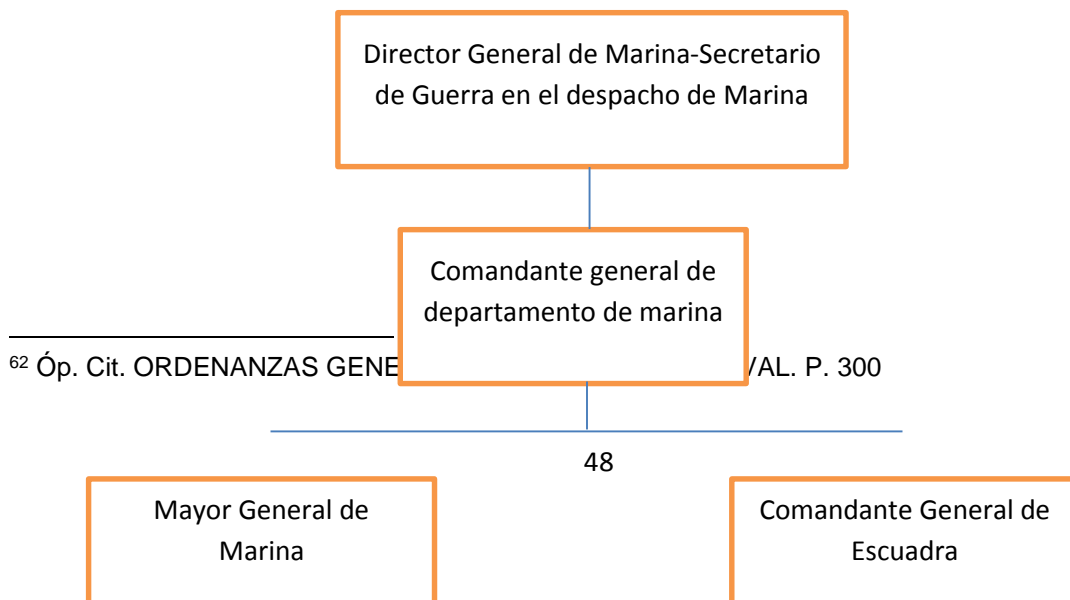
Director General de Marina-Secretario de Guerra en el despacho de Marina

Comandante general de departamento de marina

$^{62}$ Óp. Cit. ORDENANZAS GENE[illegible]VAL. P. 300

48

Mayor General de Marina

Comandante General de Escuadra